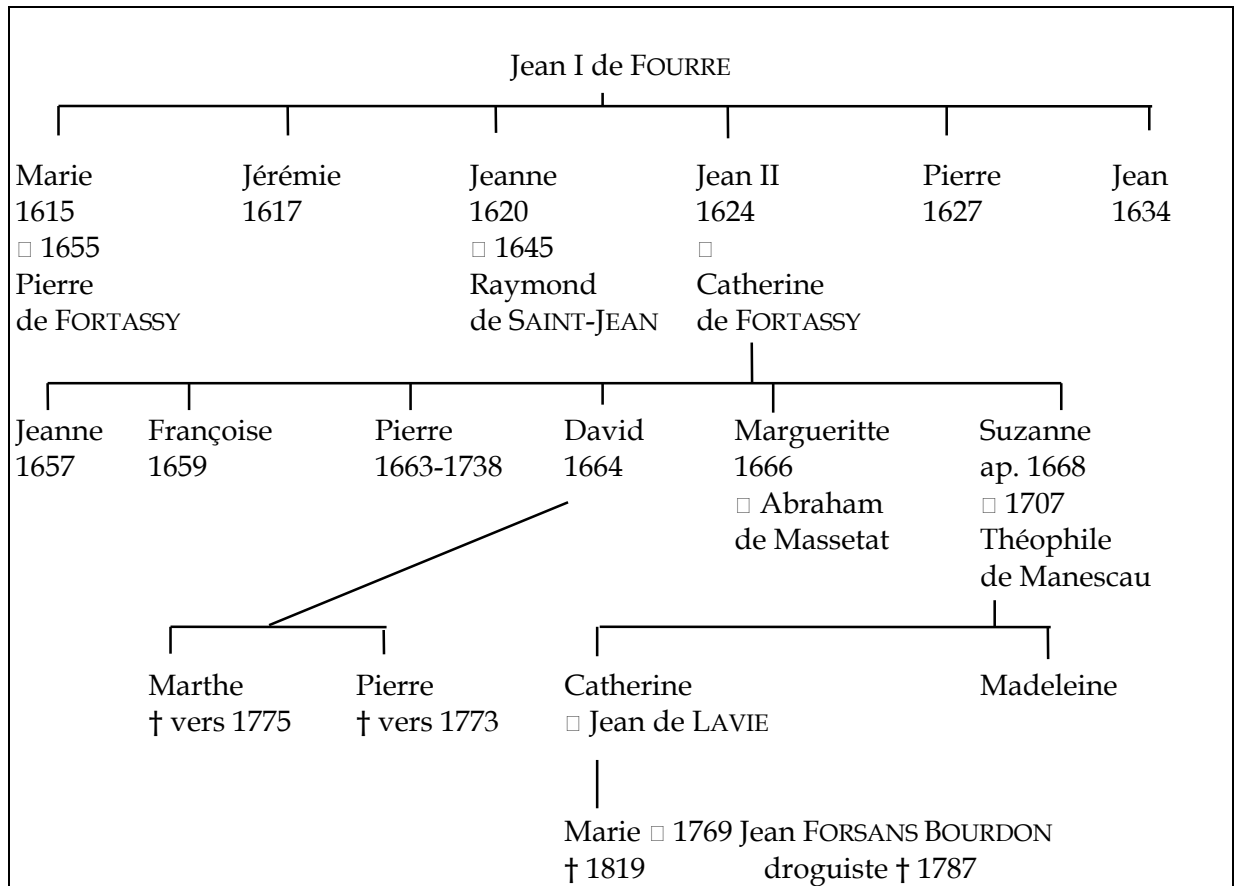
Jean I de FOURRE

Marie
1615
□ 1655
Pierre
de FORTASSY

Jérémie
1617

Jeanne
1620
□ 1645
Raymond
de SAINT-JEAN

Jean II
1624
□
Catherine
de FORTASSY

Pierre
1627

Jean
1634

Jeanne
1657

Françoise
1659

Pierre
1663-1738

David
1664

Margueritte
1666
□ Abraham
de Massetat

Suzanne
ap. 1668
□ 1707
Théophile
de Manescau

Marthe
† vers 1775

Pierre
† vers 1773

Catherine
□ Jean de LAVIE

Madeleine

Marie □ 1769 Jean FORSANS BOURDON
† 1819 droguiste † 1787